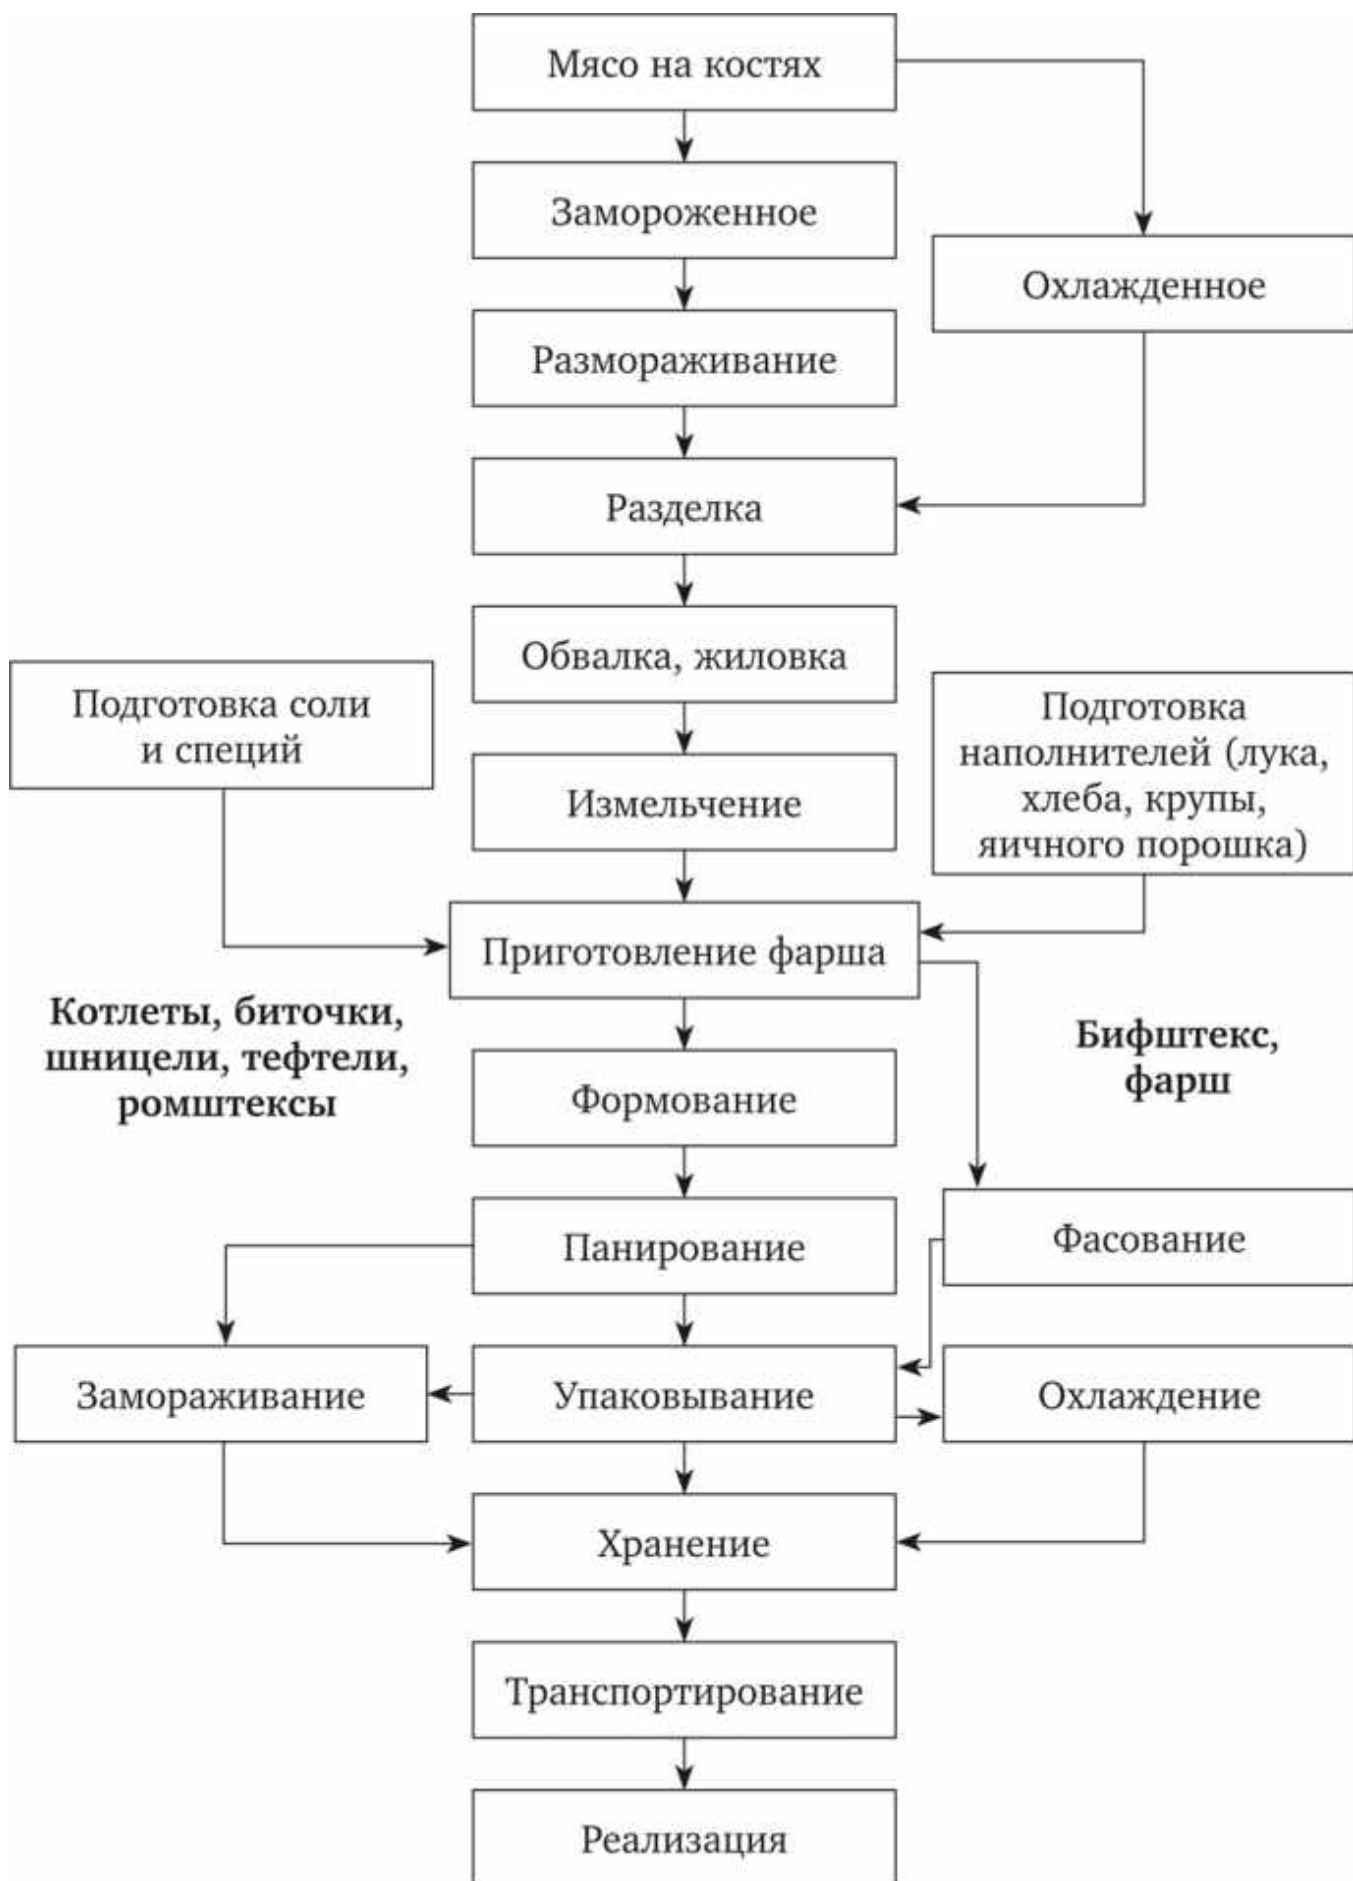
Мясо на костях

Замороженное

Охлажденное

Размораживание

Разделка

Обвалка, жиловка

Подготовка соли и специй

Измельчение

Подготовка наполнителей (лука, хлеба, крупы, яичного порошка)

Приготовление фарша

Котлеты, биточки, шницели, тефтели, ромштексы

Бифштекс, фарш

Формование

Панирование

Фасование

Замораживание

Упаковывание

Охлаждение

Хранение

Транспортирование

Реализация